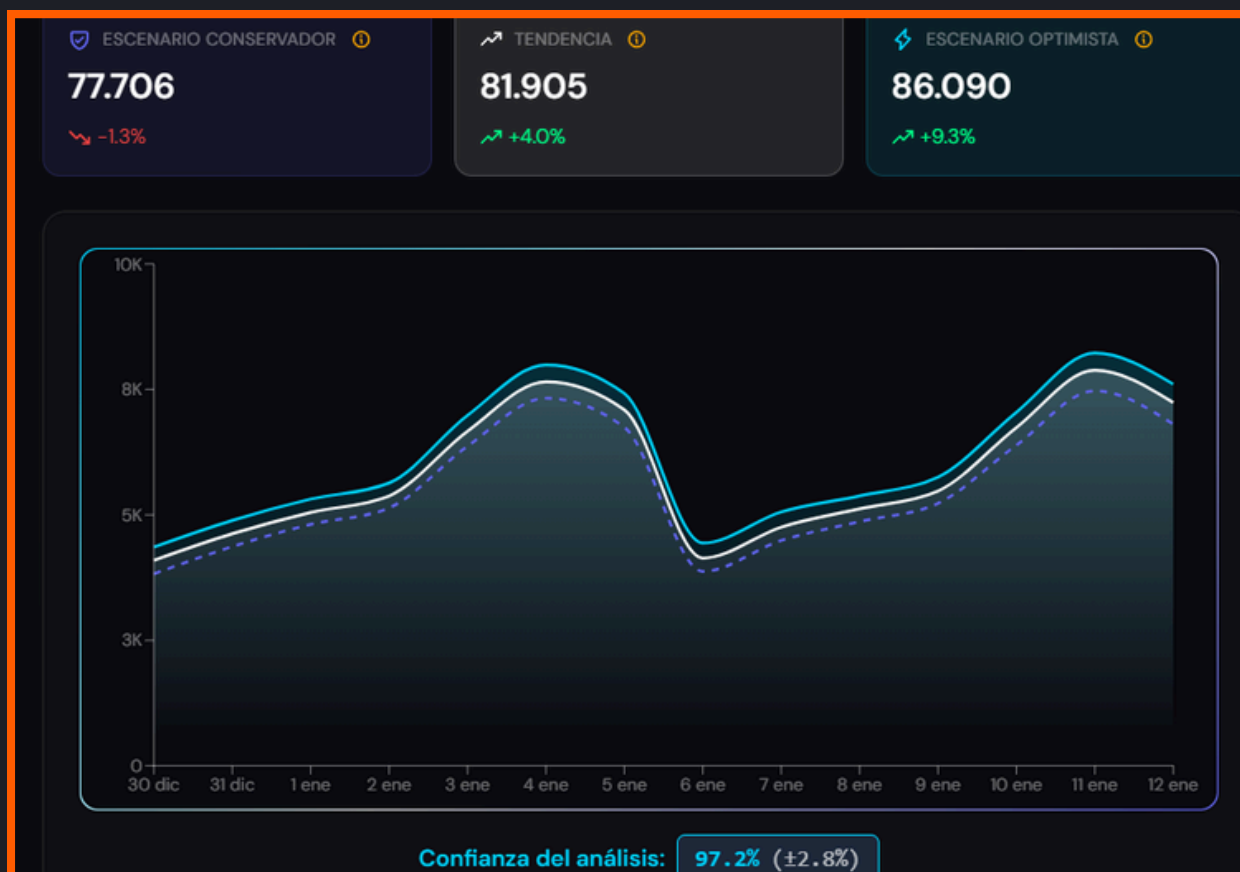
ESCENARIO CONSERVADOR
77.706
-1.3%

TENDENCIA
81.905
+4.0%

ESCENARIO OPTIMISTA
86.090
+9.3%

10K
8K
5K
3K
0

30 dic
31 dic
1 ene
2 ene
3 ene
4 ene
5 ene
6 ene
7 ene
8 ene
9 ene
10 ene
11 ene
12 ene

Confianza del análisis: 97.2% (±2.8%)